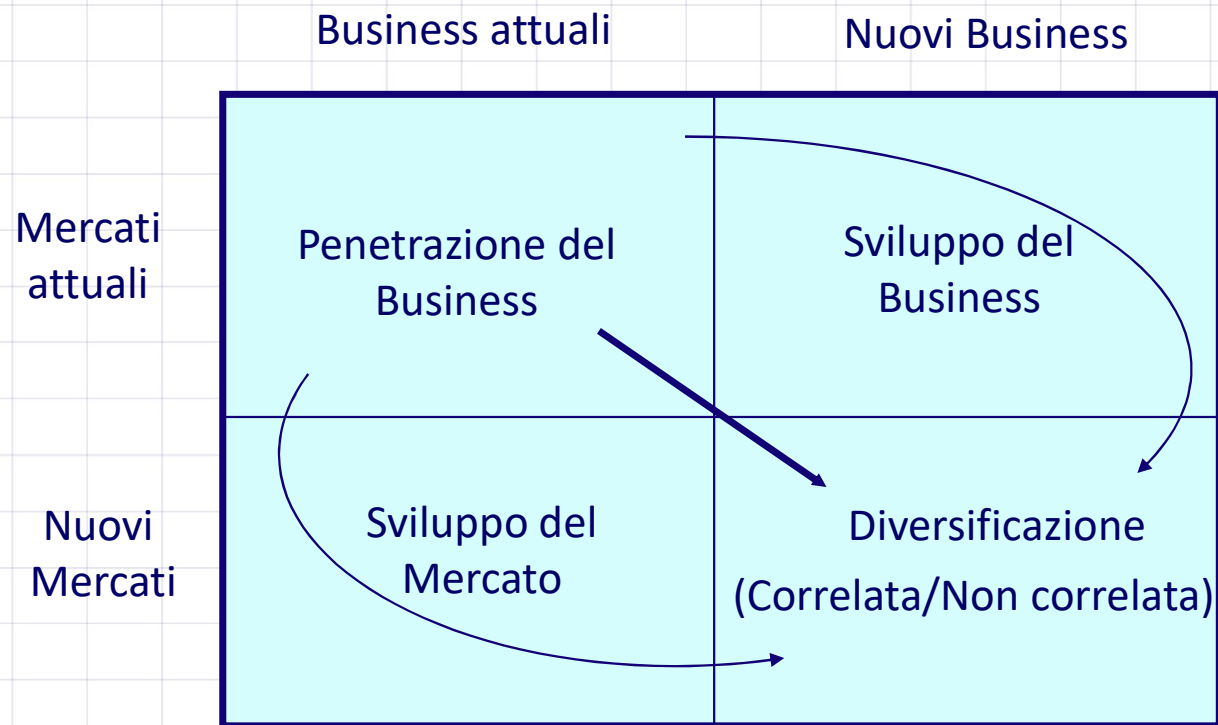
| | Business attuali | Nuovi Business |
|---|---|---|
| Mercati attuali | Penetrazione del Business | Sviluppo del Business |
| Nuovi Mercati | Sviluppo del Mercato | Diversificazione (Correlata/Non correlata) |